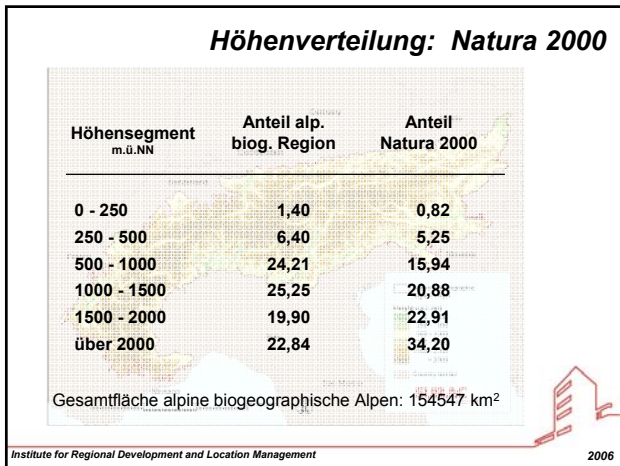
Höhenverteilung: Natura 2000

| Höhensegment m.ü.NN | Anteil alp. biog. Region | Anteil Natura 2000 |
|---|---|---|
| 0 - 250 | 1,40 | 0,82 |
| 250 - 500 | 6,40 | 5,25 |
| 500 - 1000 | 24,21 | 15,94 |
| 1000 - 1500 | 25,25 | 20,88 |
| 1500 - 2000 | 19,90 | 22,91 |
| über 2000 | 22,84 | 34,20 |

Gesamtfläche alpine biogeographische Alpen: 154547 km$^2$

Institute for Regional Development and Location Management

2006